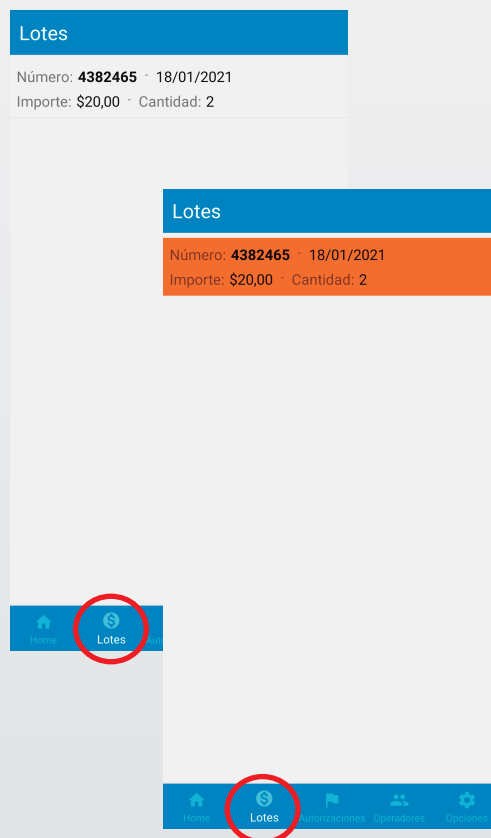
Lotes

Número: **4382465** - 18/01/2021
Importe: $20,00 - Cantidad: 2

Home
Lotes
Aut

Lotes

Número: **4382465** - 18/01/2021
Importe: $20,00 - Cantidad: 2

Home
Lotes
Autorizaciones
Operadores
Opciones